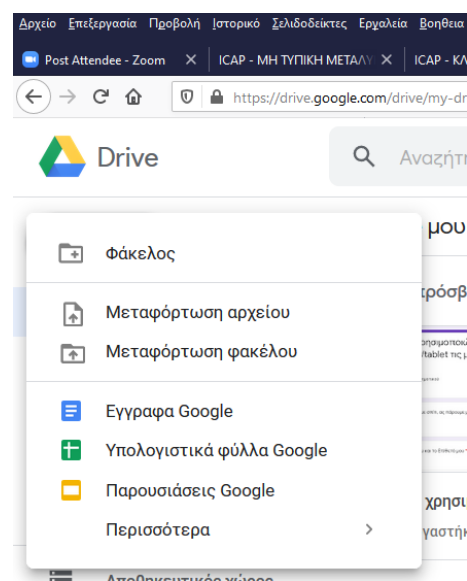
Αρχείο Επεξεργασία Προβολή Ιστορικό Σελιδοδείκτες Εργαλεία Βοηθεια

Post Attendee - Zoom ×
ICAP - ΜΗ ΤΥΠΙΚΗ ΜΕΤΑΛ ×
ICAP - ΚΛ

https://drive.google.com/drive/my-dr

Drive

Αναζήτ

μου

Φάκελος

Μεταφόρτωση αρχείου

Μεταφόρτωση φακέλου

Έγγραφα Google

Υπολογιστικά φύλλα Google

Παρουσιάσεις Google

Περισσότερα

ρόσβ

χρησ

γαστή

Αποθηκευτικός χώρος